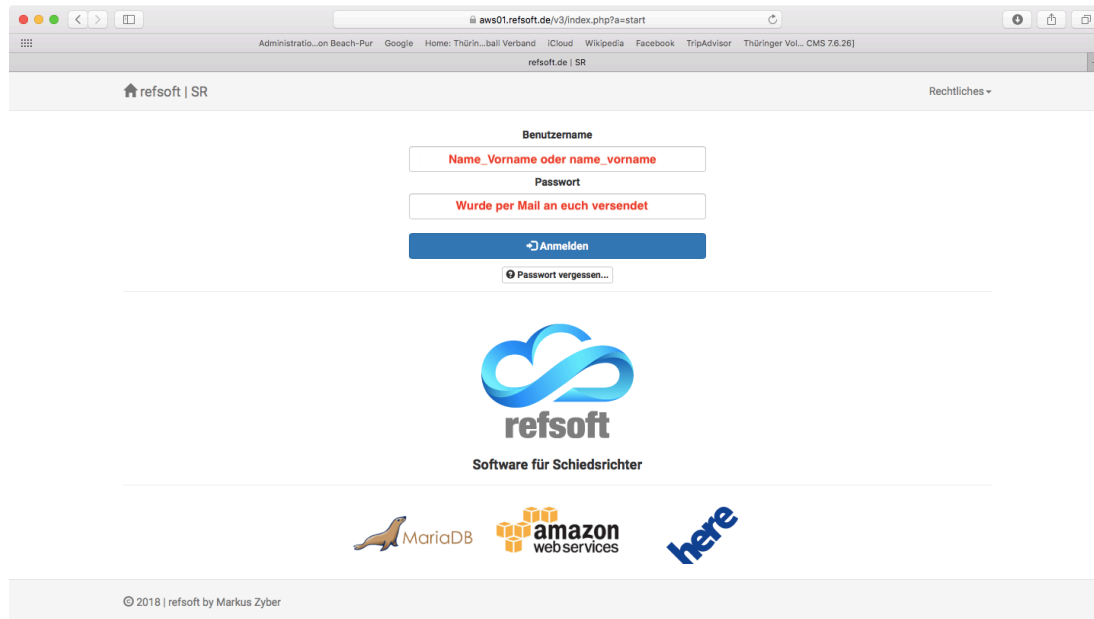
aws01.refsoft.de/v3/index.php?a=start

Administratio...on Beach-Pur Google Home: Thürin...ball Verband iCloud Wikipedia Facebook TripAdvisor Thüringer Vol... CMS 7.6.26]

refsoft.de | SR

refsoft | SR

Rechtliches

Benutzername

Name_Vorname oder name_vorname

Passwort

Wurde per Mail an euch versendet

Anmelden

Passwort vergessen...

refsoft

Software für Schiedsrichter

MariaDB

amazon web services

here

© 2018 | refsoft by Markus Zyber